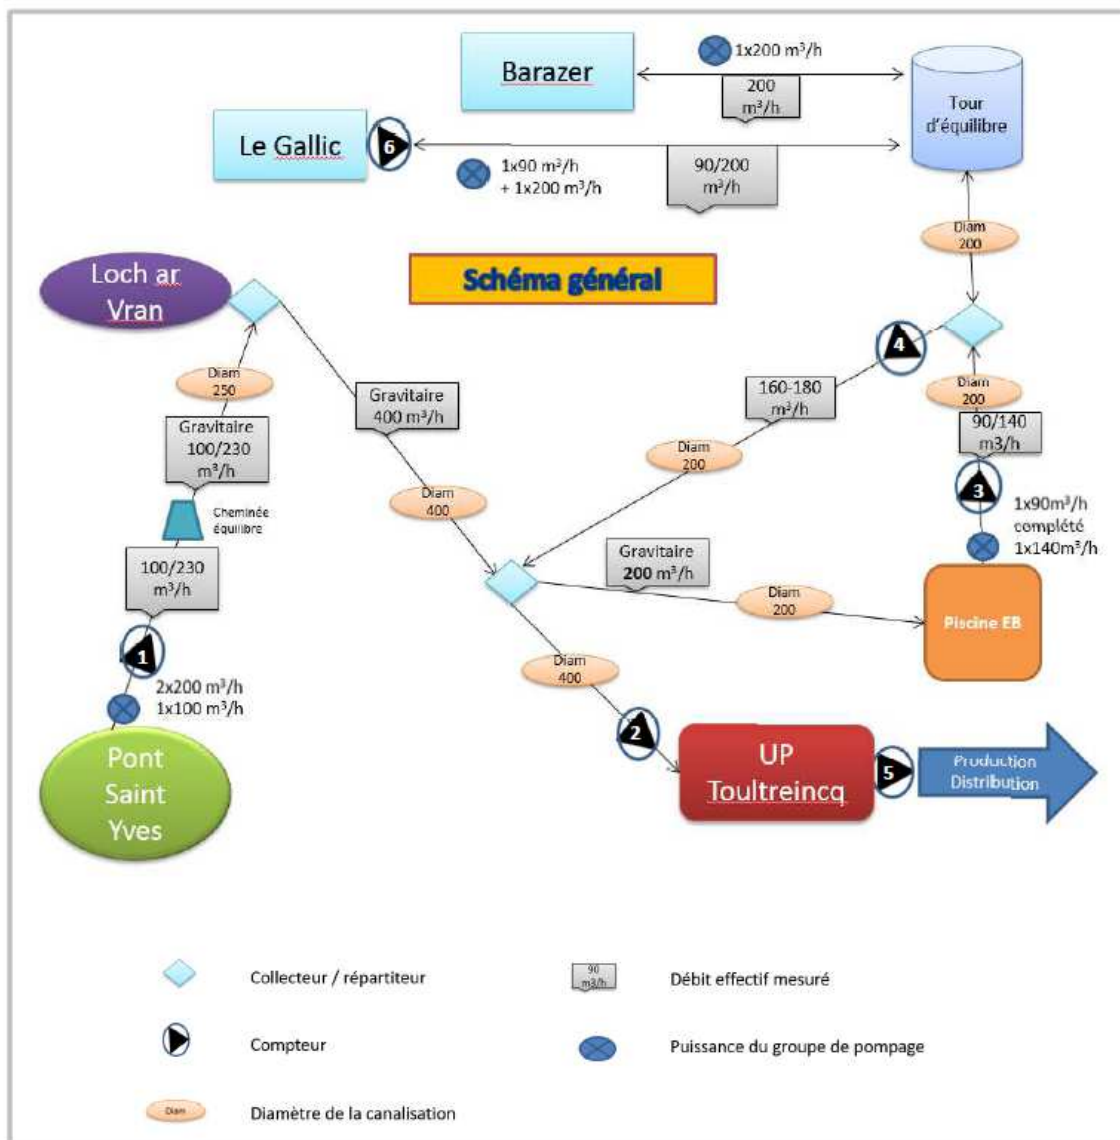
Barazer

1x200 m³/h

200 m³/h

Tour d'équilibre

Le Gallic

6

1x90 m³/h + 1x200 m³/h

90/200 m³/h

Diam 200

Loch ar Vran

Schéma général

4

Diam 250

Gravitaire 400 m³/h

160-180 m³/h

Diam 200

Gravitaire 100/230 m³/h

Diam 200

90/140 m3/h

Cheminée équilibre

Diam 400

3

1x90m³/h complété 1x140m³/h

100/230 m³/h

Gravitaire 200 m³/h

Diam 200

Piscine EB

1

Diam 400

2x200 m³/h 1x100 m³/h

2

UP Toultreincq

5

Production Distribution

Pont Saint Yves

Collecteur / répartiteur

90 m3/h

Débit effectif mesuré

Compteur

Puissance du groupe de pompage

Diam

Diamètre de la canalisation